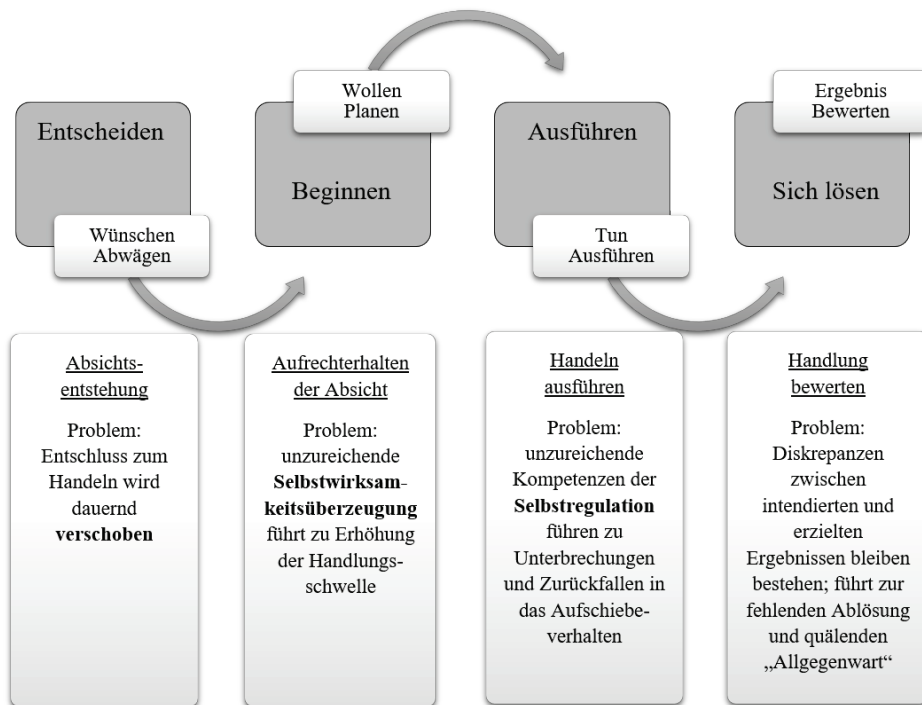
Entscheiden

Wünschen
Abwägen

Wollen
Planen

Beginnen

Ausführen

Tun
Ausführen

Ergebnis
Bewerten

Sich lösen

Absichtsentstehung

Problem: Entschluss zum Handeln wird dauernd **verschoben**

Aufrechterhalten der Absicht

Problem: unzureichende **Selbstwirksamkeitsüberzeugung** führt zu Erhöhung der Handlungsschwelle

Handeln ausführen

Problem: unzureichende Kompetenzen der **Selbstregulation** führen zu Unterbrechungen und Zurückfallen in das Aufschiebeverhalten

Handlung bewerten

Problem: Diskrepanzen zwischen intendierten und erzielten Ergebnissen bleiben bestehen; führt zur fehlenden Ablösung und quälenden „Allgegenwart“